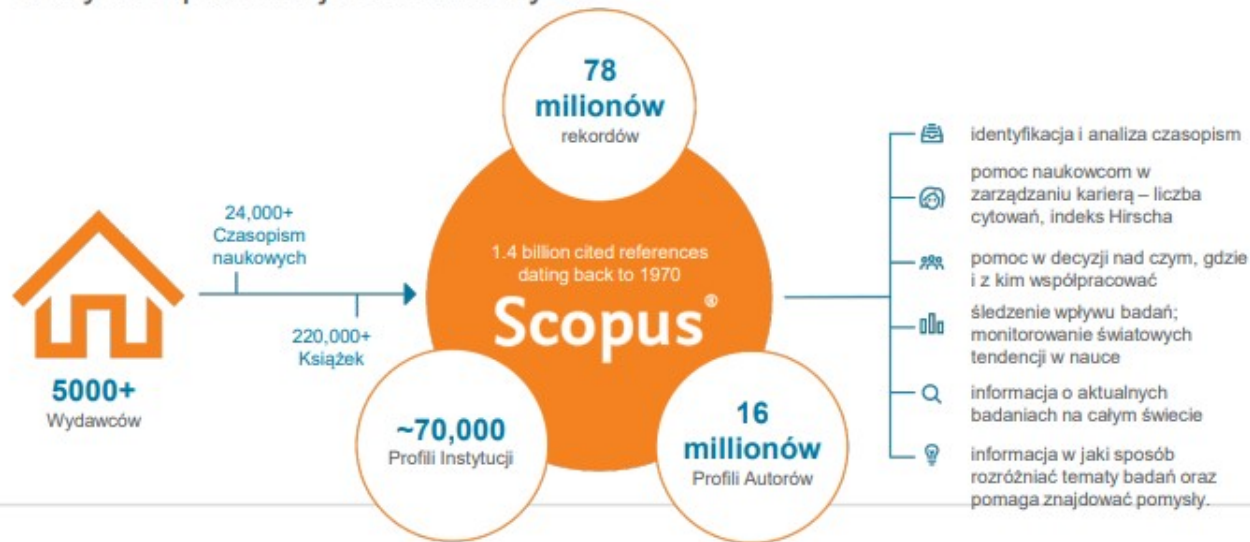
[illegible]

78 milionów
rekordów

5000+
Wydawców

24,000+
Czasopism naukowych

220,000+
Książek

1.4 billion cited references dating back to 1970

Scopus®

~70,000
Profili Instytucji

16 millionów
Profili Autorów

identyfikacja i analiza czasopism

pomoc naukowcom w zarządzaniu karierą – liczba cytowań, indeks Hirscha

pomoc w decyzji nad czym, gdzie i z kim współpracować

śledzenie wpływu badań; monitorowanie światowych tendencji w nauce

informacja o aktualnych badaniach na całym świecie

informacja w jaki sposób rozróżniać tematy badań oraz pomaga znajdować pomysły.